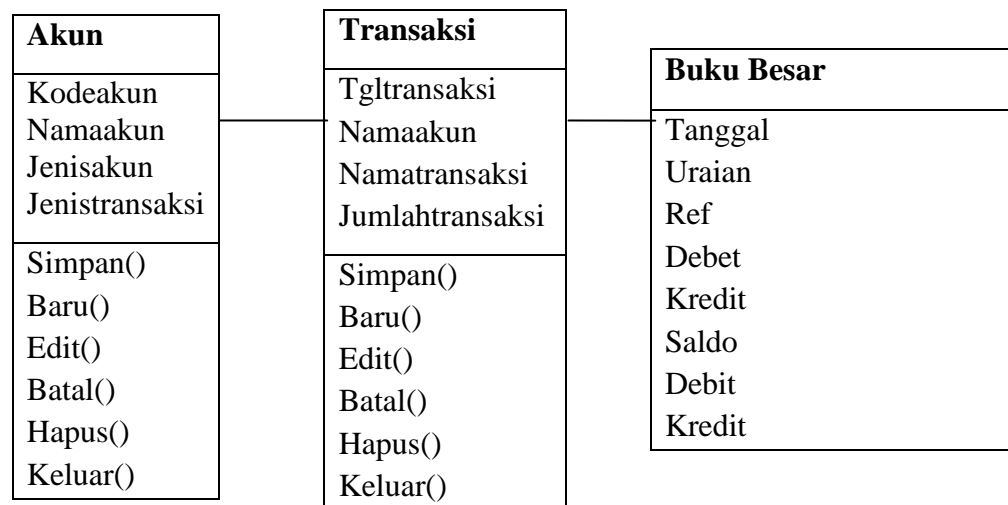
Akun

Kodeakun
Namaakun
Jenisakun
Jenistransaksi

Simpan()
Baru()
Edit()
Batal()
Hapus()
Keluar()

Transaksi

Tgltransaksi
Namaakun
Namatransaksi
Jumlahtransaksi

Simpan()
Baru()
Edit()
Batal()
Hapus()
Keluar()

Buku Besar

Tanggal
Uraian
Ref
Debet
Kredit
Saldo
Debit
Kredit